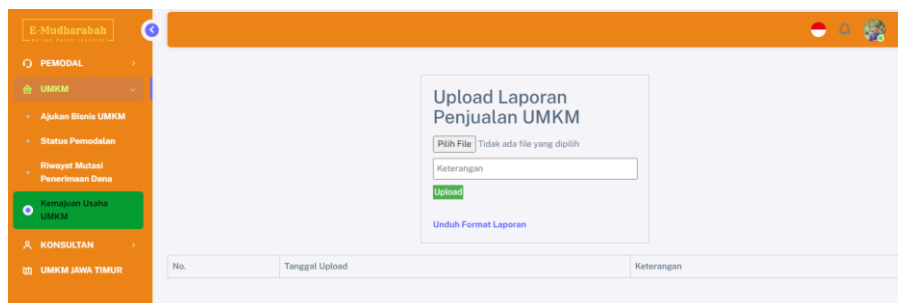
E-Mudharabah

PEMODAL

UMKM

Ajukan Bisnis UMKM

Status Pemodalan

Riwayat Mutasi Penerimaan Dana

Kemajuan Usaha UMKM

KONSULTAN

UMKM JAWA TIMUR

Upload Laporan Penjualan UMKM

Pilih File Tidak ada file yang dipilih

Keterangan

Upload

Unduh Format Laporan

| No. | Tanggal Upload | Keterangan |
|---|---|---|